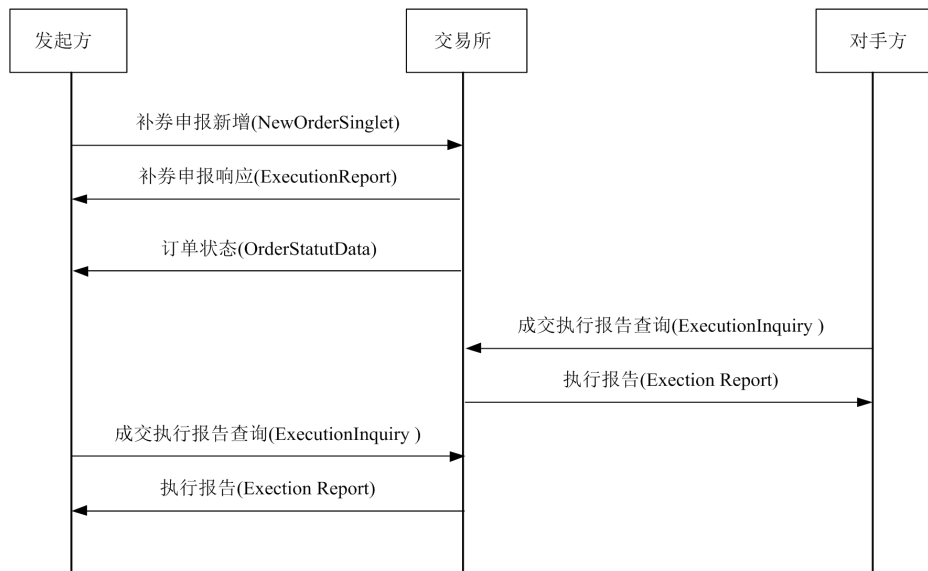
发起方

交易所

对手方

补券申报新增(NewOrderSinglet)

补券申报响应(ExecutionReport)

订单状态(OrderStatutData)

成交执行报告查询(ExecutionInquiry )

执行报告(Exection Report)

成交执行报告查询(ExecutionInquiry )

执行报告(Exection Report)